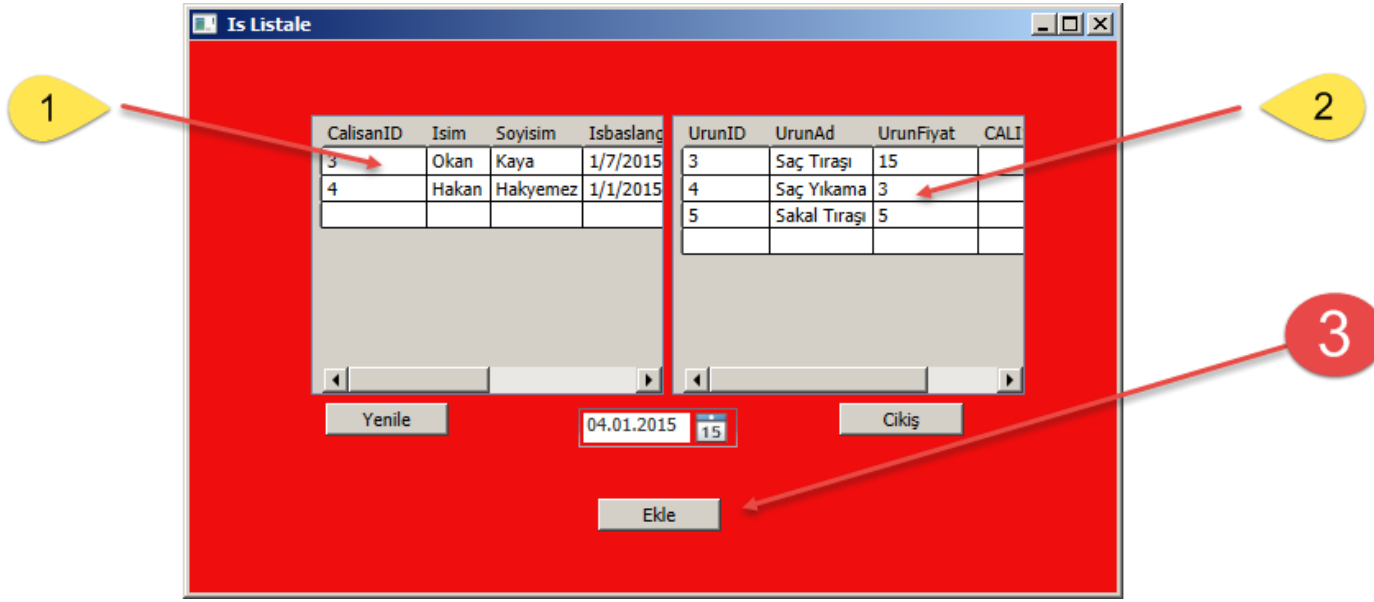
Is Listale

1

2

3

| CalisanID | Isim | Soyisim | Isbaslanc |
|---|---|---|---|
| 3 | Okan | Kaya | 1/7/2015 |
| 4 | Hakan | Hakyemez | 1/1/2015 |
| | | | |

| UrunID | UrunAd | UrunFiyat | CALI |
|---|---|---|---|
| 3 | Saç Tıraşı | 15 | |
| 4 | Saç Yıkama | 3 | |
| 5 | Sakal Tıraşı | 5 | |
| | | | |

Yenile

04.01.2015

15

Cikiş

Ekle